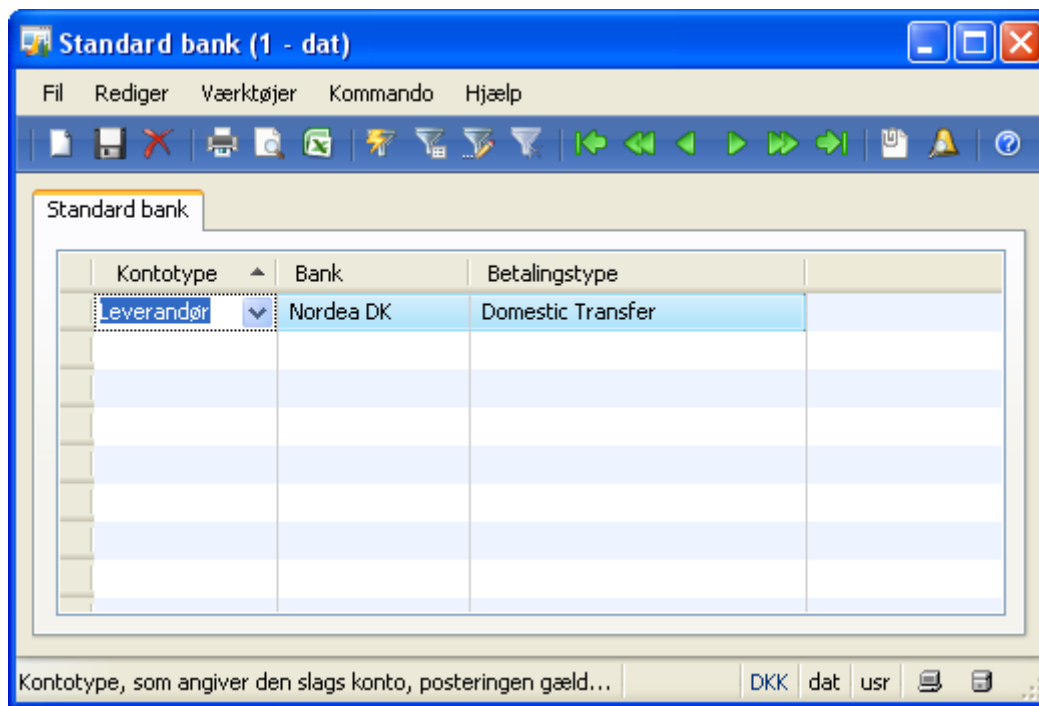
Standard bank (1 - dat)

Fil Rediger Værktøjer Kommando Hjælp

Standard bank

| Kontotype | Bank | Betalingstype |
|---|---|---|
| Leverandør | Nordea DK | Domestic Transfer |

Kontotype, som angiver den slags konto, posteringen gæld... DKK dat usr